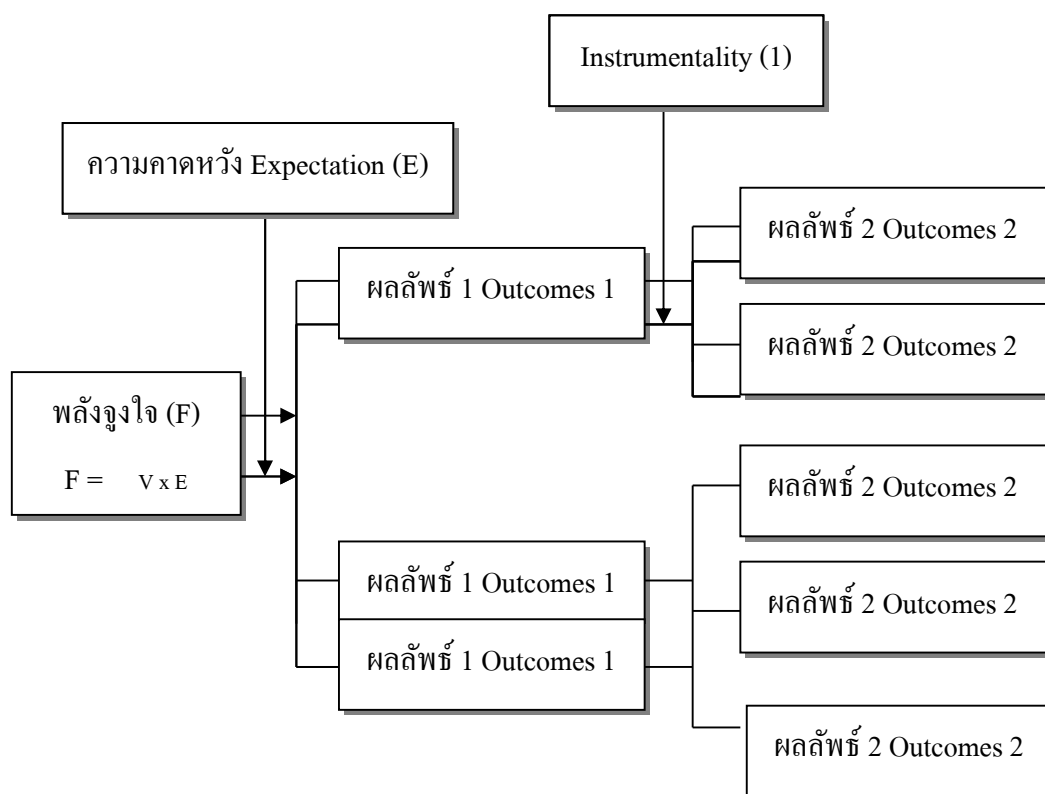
Instrumentality (1)

ความคาดหวัง Expectation (E)

ผลลัพธ์ 2 Outcomes 2

ผลลัพธ์ 1 Outcomes 1

ผลลัพธ์ 2 Outcomes 2

พลังจูงใจ (F)

F = V x E

ผลลัพธ์ 2 Outcomes 2

ผลลัพธ์ 1 Outcomes 1

ผลลัพธ์ 2 Outcomes 2

ผลลัพธ์ 1 Outcomes 1

ผลลัพธ์ 2 Outcomes 2